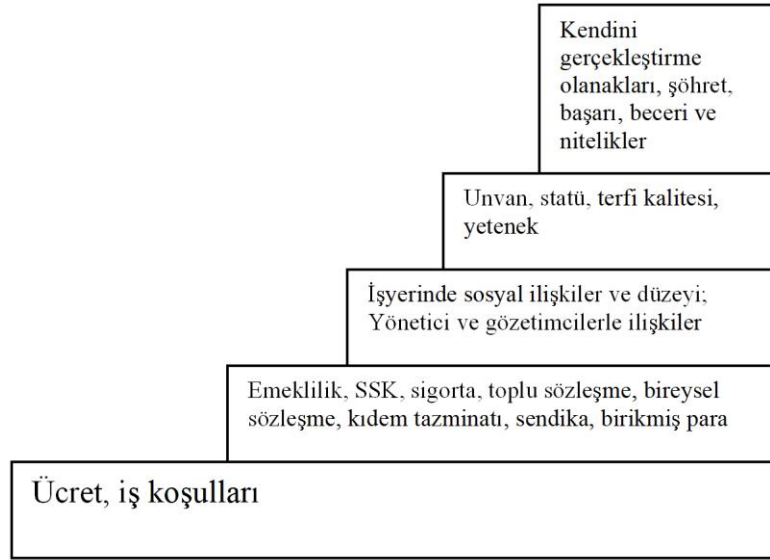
Kendini gerçekleştirme olanakları, şöhret, başarı, beceri ve nitelikler

Unvan, statü, terfi kalitesi, yetenek

İşyerinde sosyal ilişkiler ve düzeyi; Yönetici ve gözetimcilerle ilişkiler

Emeklilik, SSK, sigorta, toplu sözleşme, bireysel sözleşme, kıdem tazminatı, sendika, birikmiş para

Ücret, iş koşulları